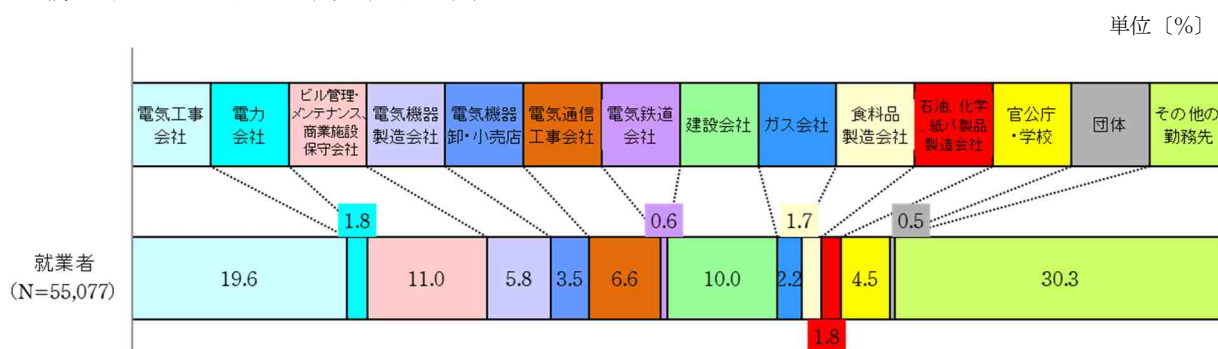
単位〔%〕

| 電気工事会社 | 電力会社 | ビル管理・メンテナンス、商業施設保守会社 | 電気機器製造会社 | 電気機器卸・小売店 | 電気通信工事会社 | 電気鉄道会社 | 建設会社 | ガス会社 | 食料品製造会社 | 石油、化学、紙パ製品製造会社 | 官公庁・学校 | 団体 | その他の勤務先 |
|---|---|---|---|---|---|---|---|---|---|---|---|---|---|

就業者
(N=55,077)

19.6
1.8
11.0
5.8
3.5
6.6
0.6
10.0
2.2
1.7
1.8
4.5
0.5
30.3